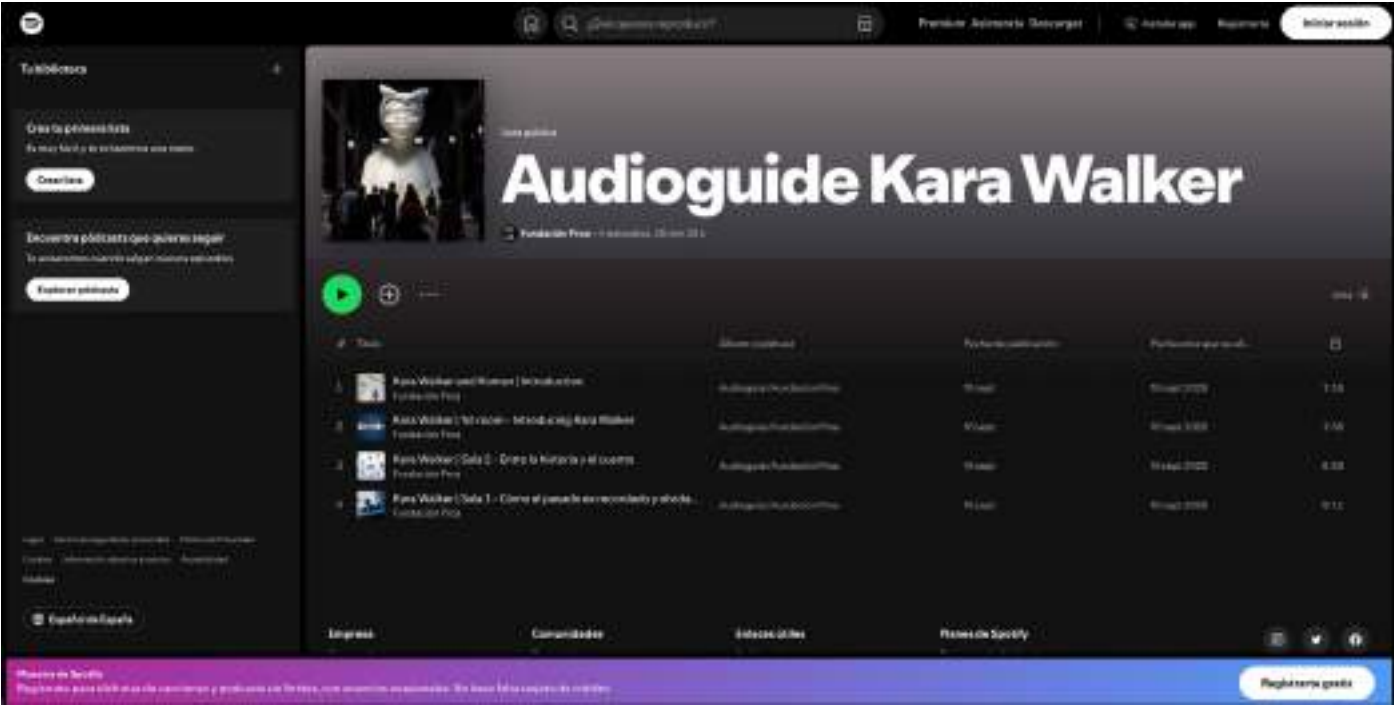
¿Qué quieres reproducir?

Premium Asistencia Descargar | Instalar app Regístrate Iniciar sesión

Tu biblioteca +

Crea tu primera lista
Es muy fácil y te echaremos una mano
Crear lista

Encuentra pódcasts que quieras seguir
Te avisaremos cuando salgan nuevos episodios
Explorar pódcasts

Legal Centro de seguridad y privacidad Política de privacidad Cookies Información sobre los anuncios Accesibilidad Cookies

Español de España

Lista pública
Audioguide Kara Walker
Fundación Pinar · 4 episodios, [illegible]

# Título | Álbum o pódcast | Fecha en que se añadió | Fecha de publicación |
---|---|---|---|---|---
1 | Kara Walker and Women | Introduction Fundación Pinar | Audioguías Fundación Pinar | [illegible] | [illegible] | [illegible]
2 | Kara Walker | 1st room – Introducing Kara Walker Fundación Pinar | Audioguías Fundación Pinar | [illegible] | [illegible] | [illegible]
3 | Kara Walker | Sala 2 - Entre la historia y el cuento Fundación Pinar | Audioguías Fundación Pinar | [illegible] | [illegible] | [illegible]
4 | Kara Walker | Sala 1 - Cómo el pasado es recordado y olvida... Fundación Pinar | Audioguías Fundación Pinar | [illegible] | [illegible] | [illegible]

Empresa Comunidades Enlaces útiles Planes de Spotify

Muestra de Spotify
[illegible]

Regístrate gratis